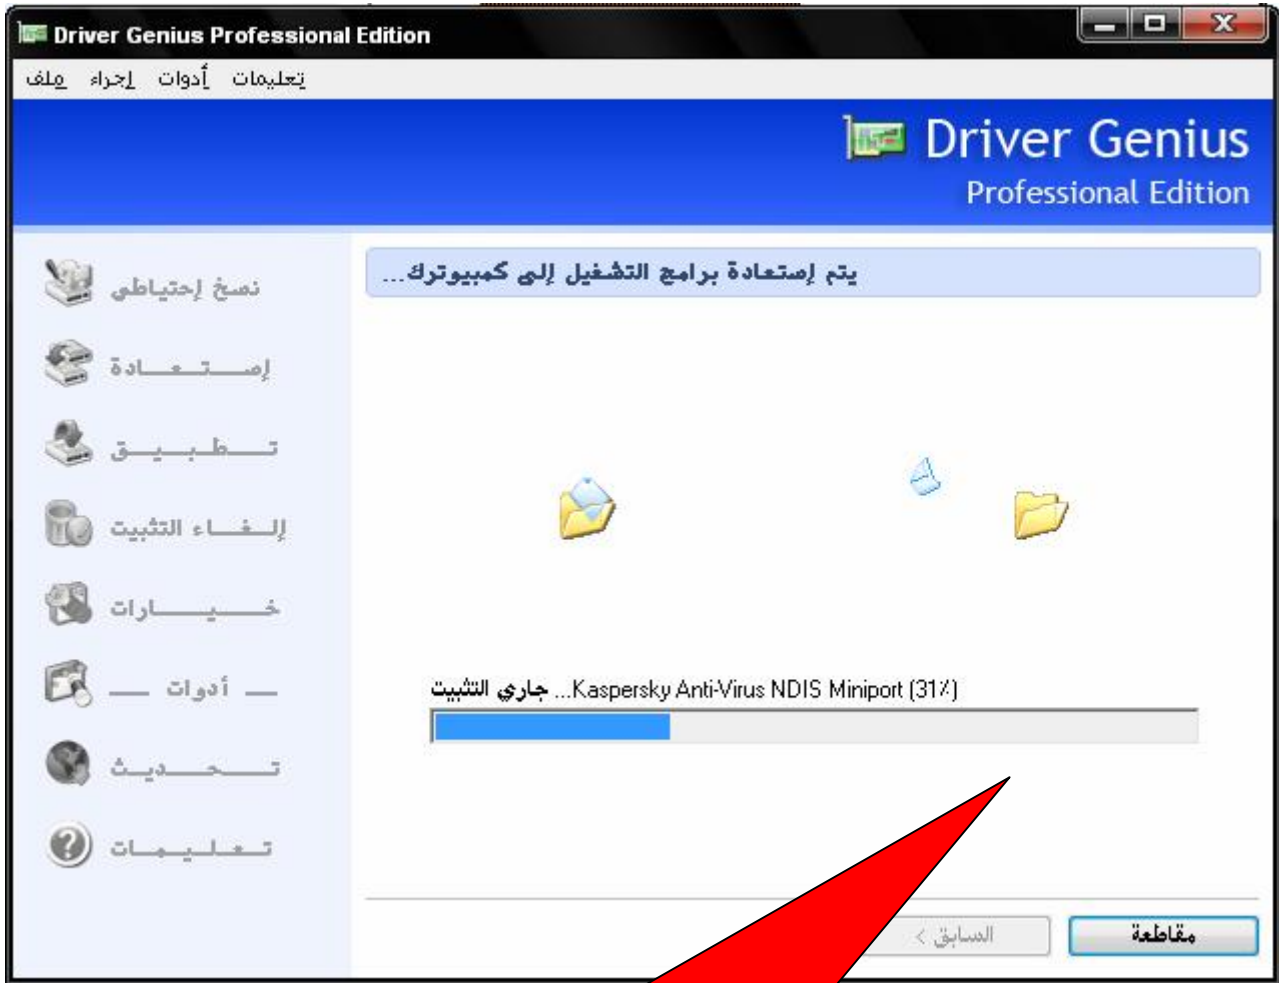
Driver Genius Professional Edition

ملف إجراء أدوات تعليمات

Driver Genius
Professional Edition

نسخ إحتياطي
إستعادة
تطبيق
إلغاء التثبيت
خيارات
أدوات
تحديث
تعليمات

يتم إستعادة برامج التشغيل إلى كمبيوترك...

جاري التثبيت Kaspersky Anti-Virus NDIS Miniport... (31%)

مقاطعة
< السابق